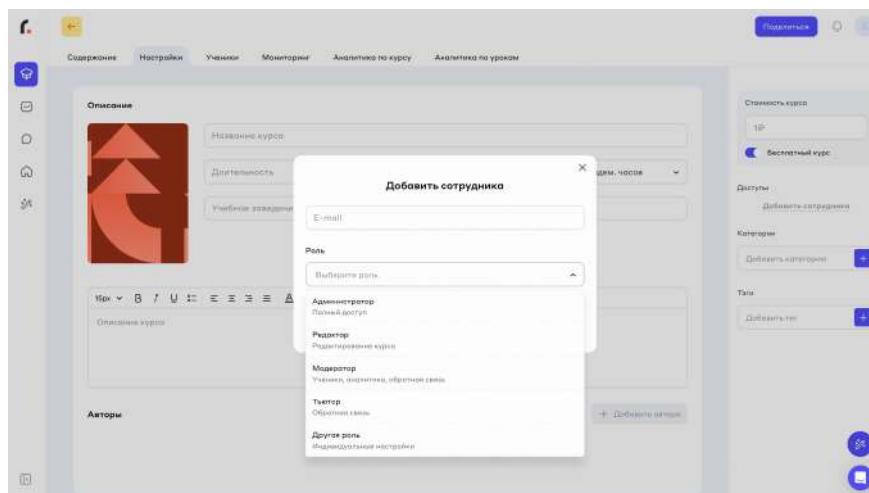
Поделиться

Содержание Настройки Ученики Мониторинг Аналитика по курсу Аналитика по урокам

Описание

Название курса

Длительность

ак. часов

Учебное заведение

15px B I U

Описание курса

Авторы

+ Добавить автора

Добавить сотрудника

E-mail

Роль

Выберите роль

Администратор
Полный доступ

Редактор
Редактирование курса

Модератор
Ученики, аналитика, обратная связь

Тьютор
Обратная связь

Другая роль
Индивидуальные настройки

Стоимость курса

10₽

Бесплатный курс

Доступы

Добавить сотрудника

Категории

Добавить категорию

Теги

Добавить тег